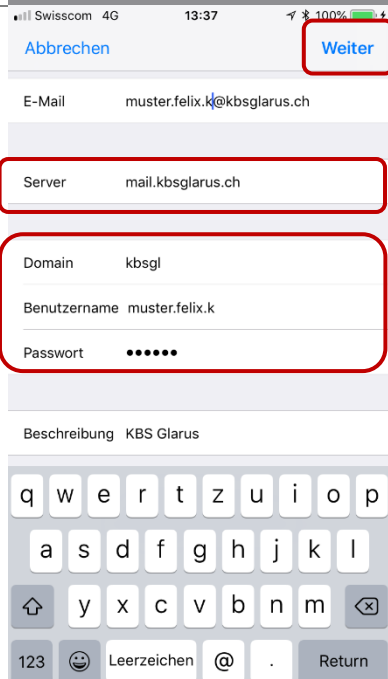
Swisscom 4G 13:37 100%

Abbrechen Weiter

E-Mail muster.felix.k@kbsglarus.ch

Server mail.kbsglarus.ch

Domain kbsgl

Benutzername muster.felix.k

Passwort ••••••

Beschreibung KBS Glarus

q w e r t z u i o p
a s d f g h j k l
y x c v b n m
123 Leerzeichen @ . Return